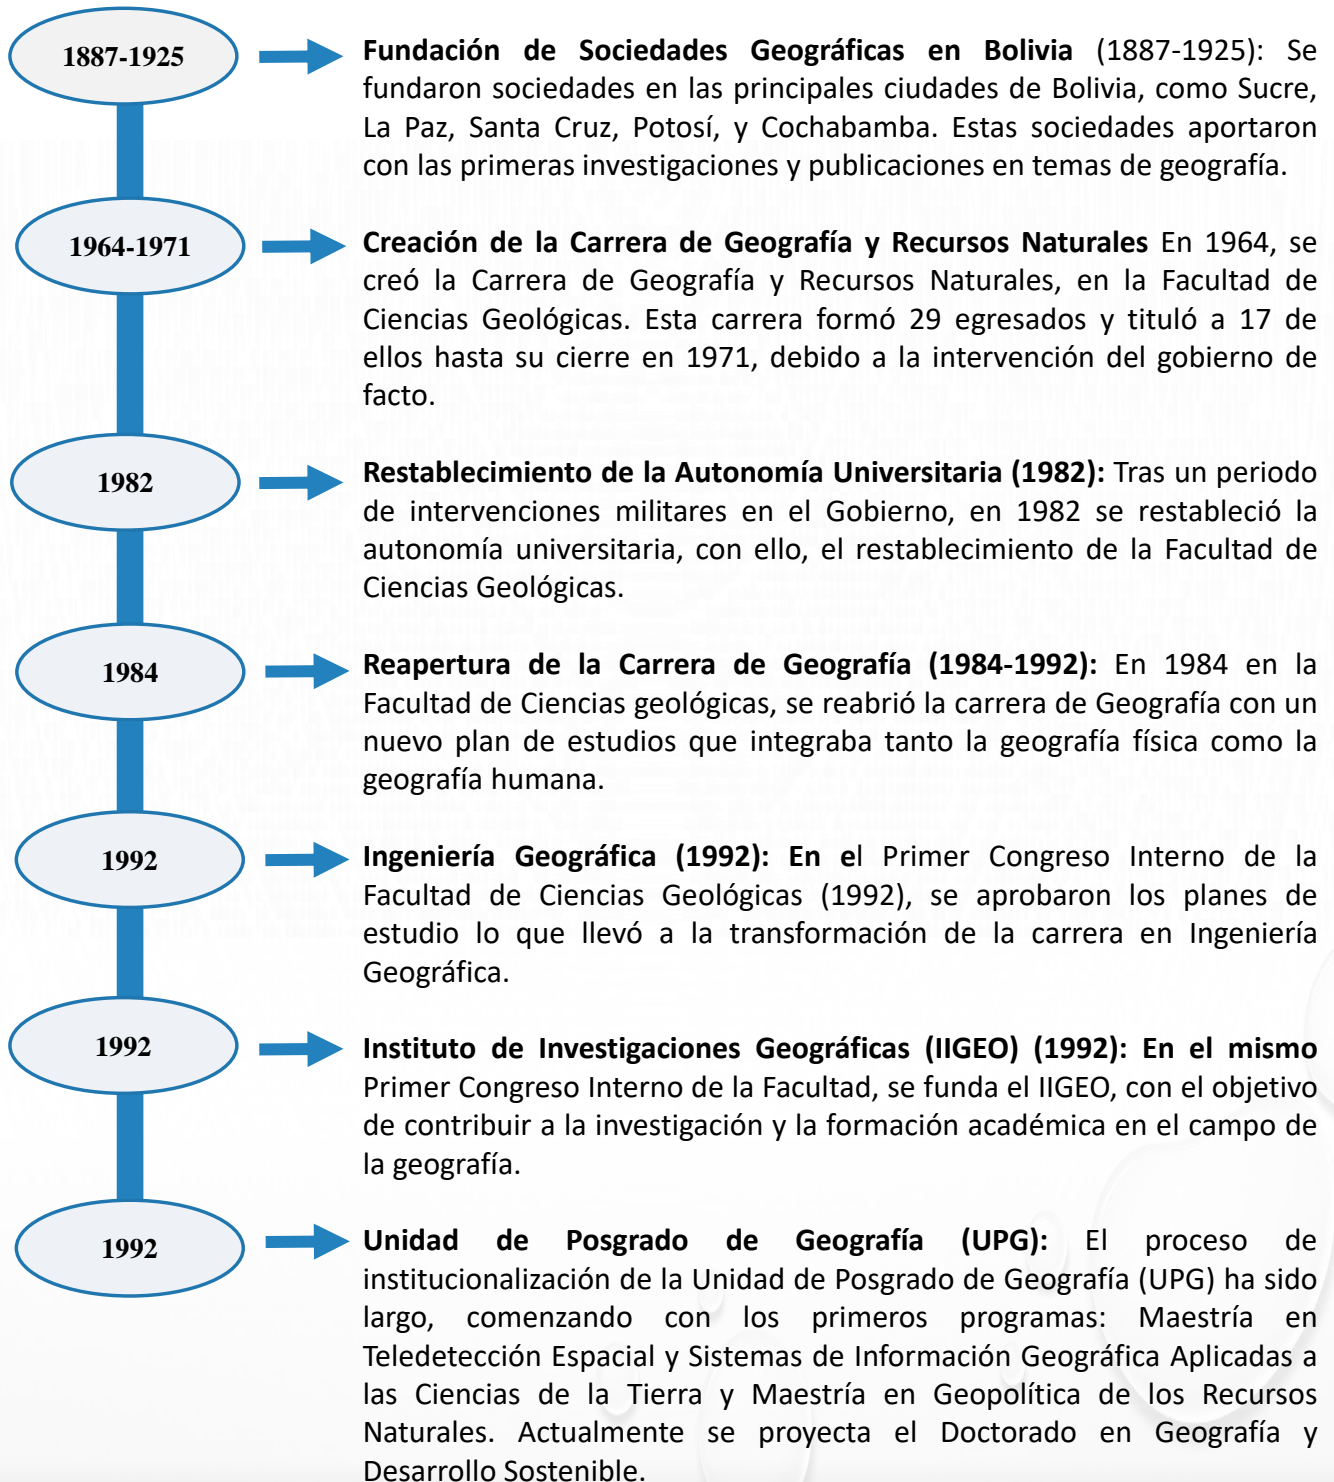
1887-1925

Fundación de Sociedades Geográficas en Bolivia (1887-1925): Se fundaron sociedades en las principales ciudades de Bolivia, como Sucre, La Paz, Santa Cruz, Potosí, y Cochabamba. Estas sociedades aportaron con las primeras investigaciones y publicaciones en temas de geografía.

1964-1971

Creación de la Carrera de Geografía y Recursos Naturales En 1964, se creó la Carrera de Geografía y Recursos Naturales, en la Facultad de Ciencias Geológicas. Esta carrera formó 29 egresados y tituló a 17 de ellos hasta su cierre en 1971, debido a la intervención del gobierno de facto.

1982

Restablecimiento de la Autonomía Universitaria (1982): Tras un periodo de intervenciones militares en el Gobierno, en 1982 se restableció la autonomía universitaria, con ello, el restablecimiento de la Facultad de Ciencias Geológicas.

1984

Reapertura de la Carrera de Geografía (1984-1992): En 1984 en la Facultad de Ciencias geológicas, se reabrió la carrera de Geografía con un nuevo plan de estudios que integraba tanto la geografía física como la geografía humana.

1992

Ingeniería Geográfica (1992): En el Primer Congreso Interno de la Facultad de Ciencias Geológicas (1992), se aprobaron los planes de estudio lo que llevó a la transformación de la carrera en Ingeniería Geográfica.

1992

Instituto de Investigaciones Geográficas (IIGEO) (1992): En el mismo Primer Congreso Interno de la Facultad, se funda el IIGEO, con el objetivo de contribuir a la investigación y la formación académica en el campo de la geografía.

1992

Unidad de Posgrado de Geografía (UPG): El proceso de institucionalización de la Unidad de Posgrado de Geografía (UPG) ha sido largo, comenzando con los primeros programas: Maestría en Teledetección Espacial y Sistemas de Información Geográfica Aplicadas a las Ciencias de la Tierra y Maestría en Geopolítica de los Recursos Naturales. Actualmente se proyecta el Doctorado en Geografía y Desarrollo Sostenible.